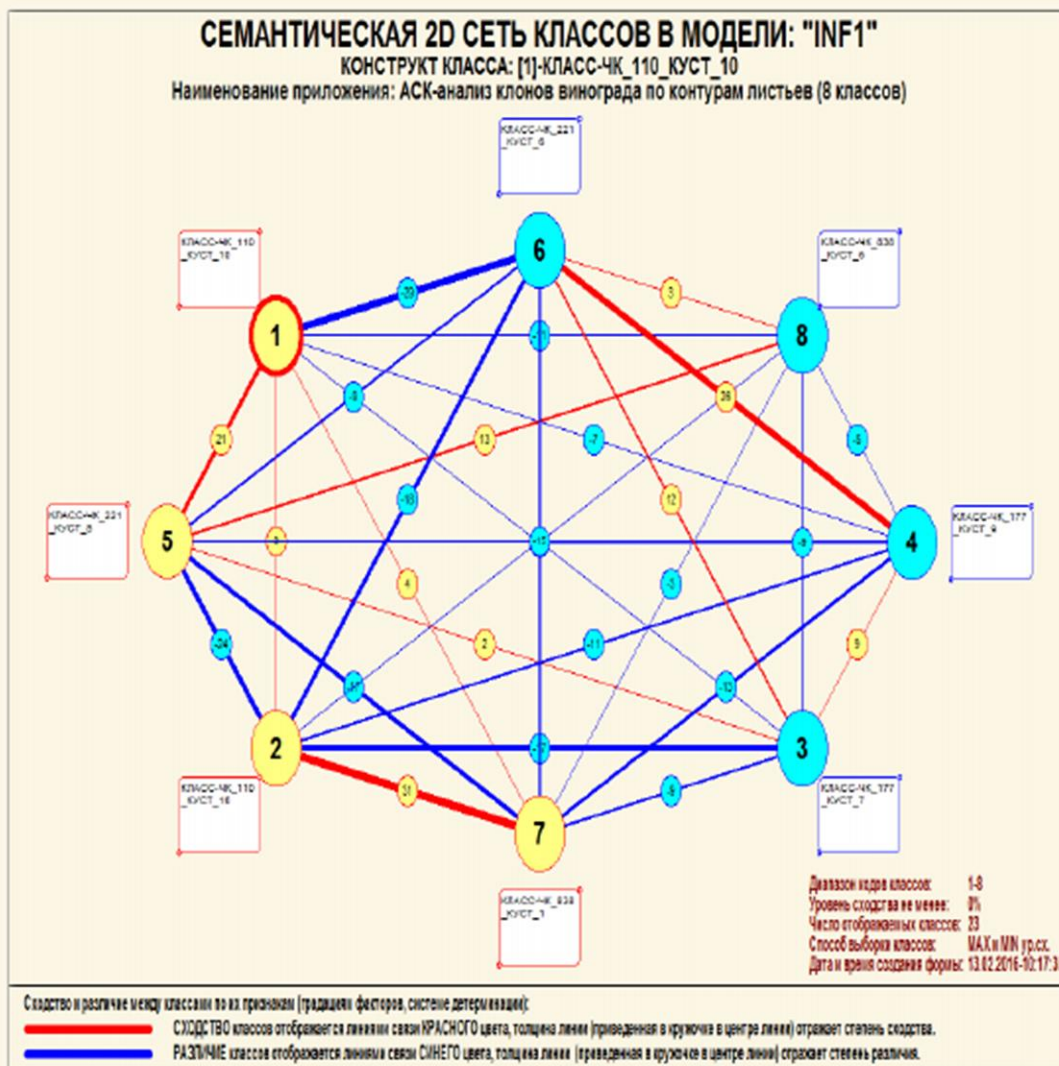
СЕМАНТИЧЕСКАЯ 2D СЕТЬ КЛАССОВ В МОДЕЛИ: "INF1"
КОНСТРУКТ КЛАССА: [1]-КЛАСС-ЧК_110_КУСТ_10
Наименование приложения: АСК-анализ клонов винограда по контурам листьев (8 классов)

КЛАСС-ЧК_221_КУСТ_6

КЛАСС-ЧК_110_КУСТ_10

КЛАСС-ЧК_638_КУСТ_6

КЛАСС-ЧК_221_КУСТ_5

КЛАСС-ЧК_177_КУСТ_9

КЛАСС-ЧК_110_КУСТ_16

КЛАСС-ЧК_177_КУСТ_7

КЛАСС-ЧК_638_КУСТ_1

6
1
8
5
4
2
3
7

30
3
-11
-8
26
21
13
-7
-5
-10
12
-9
-15
-8
4
-5
2
-11
-24
-17
-12
9
-17
31
-8

Диапазон кодов классов: 1-8
Уровень сходства не менее: 0%
Число отображаемых классов: 23
Способ выборки классов: MAX и MIN ур.сх.
Дата и время создания формы: 13.02.2016-10:17:3

Сходство и различие между классами по их признакам (градациям факторов, системе детерминации):
СХОДСТВО классов отображается линиями связи КРАСНОГО цвета, толщина линии (приведенная в кружочке в центре линии) отражает степень сходства.
РАЗЛИЧИЕ классов отображается линиями связи СИНЕГО цвета, толщина линии (приведенная в кружочке в центре линии) отражает степень различия.